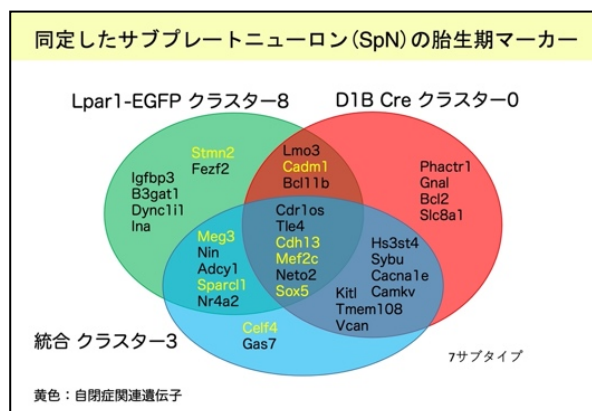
同定したサブプレートニューロン(SpN)の胎生期マーカー

Lpar1-EGFP クラスター8

D1B Cre クラスター0

Igfbp3
B3gat1
Dync1i1
Ina

Stmn2
Fezf2

Lmo3
Cadm1
Bcl11b

Phactr1
Gnal
Bcl2
Slc8a1

Cdr1os
Tle4
Cdh13
Mef2c
Neto2
Sox5

Meg3
Nin
Adcy1
Sparcl1
Nr4a2

Hs3st4
Sybu
Cacna1e
Camkv

Kitl
Tmem108
Vcan

統合 クラスター3

Celf4
Gas7

7サブタイプ

黄色：自閉症関連遺伝子